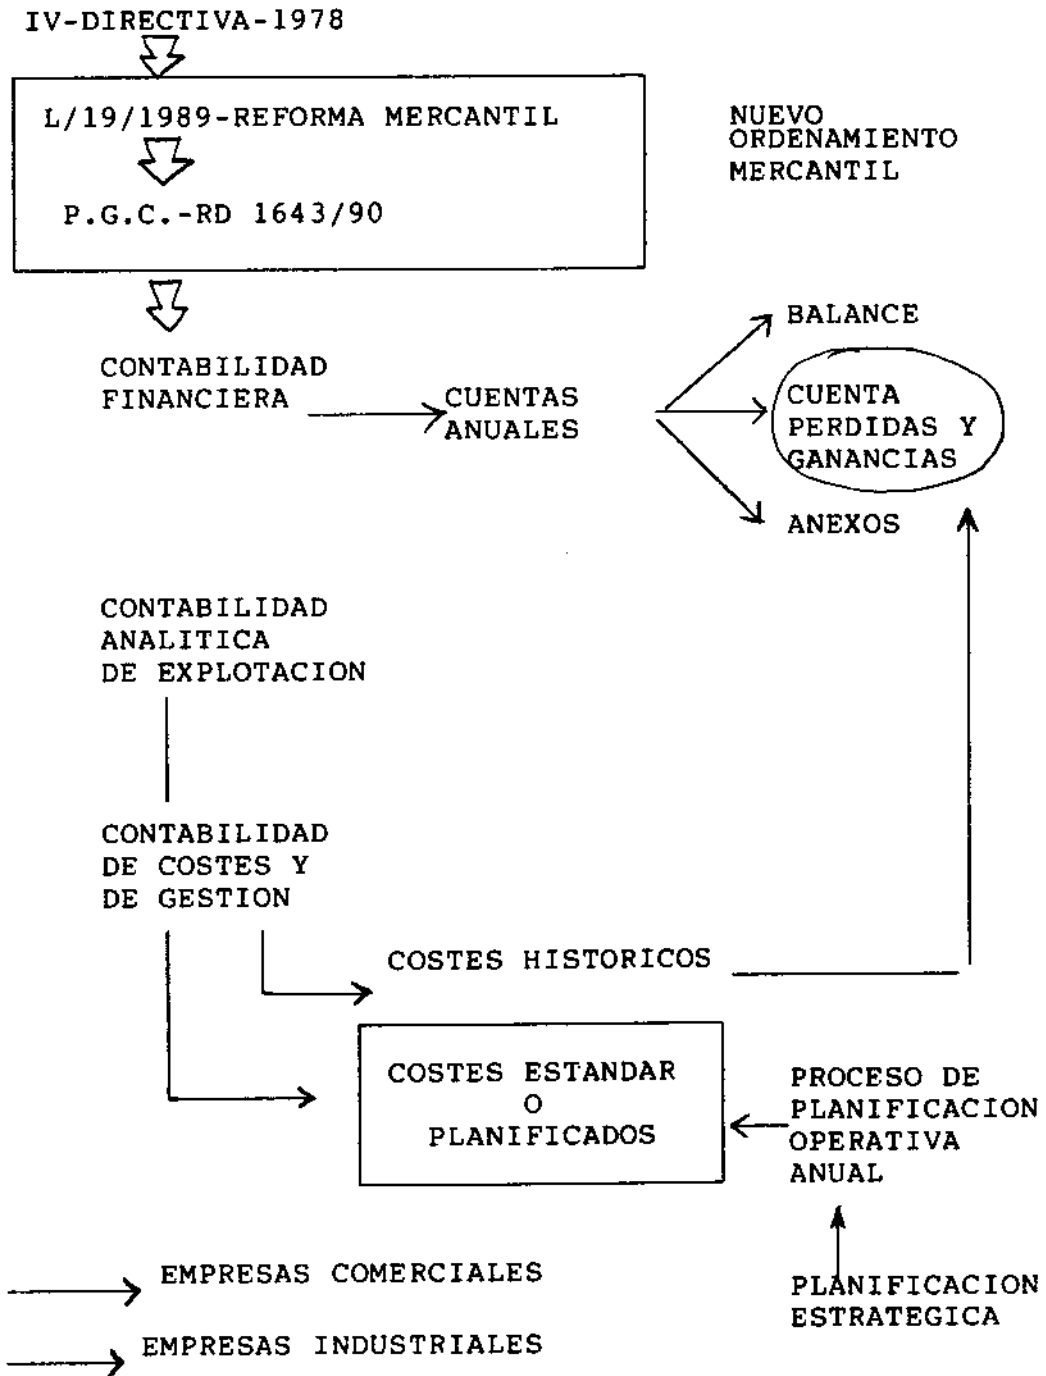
IV-DIRECTIVA-1978

L/19/1989-REFORMA MERCANTIL

P.G.C.-RD 1643/90

NUEVO ORDENAMIENTO MERCANTIL

CONTABILIDAD FINANCIERA

CUENTAS ANUALES

BALANCE

CUENTA PERDIDAS Y GANANCIAS

ANEXOS

CONTABILIDAD ANALITICA DE EXPLOTACION

CONTABILIDAD DE COSTES Y DE GESTION

COSTES HISTORICOS

COSTES ESTANDAR O PLANIFICADOS

PROCESO DE PLANIFICACION OPERATIVA ANUAL

PLANIFICACION ESTRATEGICA

EMPRESAS COMERCIALES

EMPRESAS INDUSTRIALES